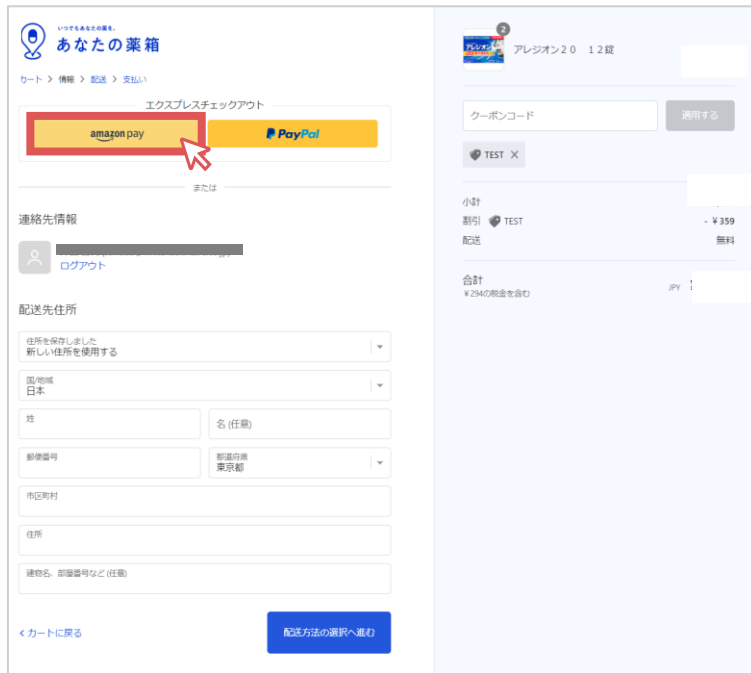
いつでもあなたの薬を。
あなたの薬箱

カート > 情報 > 配送 > 支払い

エクスプレスチェックアウト

amazon pay

PayPal

または

連絡先情報

ログアウト

配送先住所

住所を保存しました
新しい住所を使用する

国/地域
日本

姓

名 (任意)

郵便番号

都道府県
東京都

市区町村

住所

建物名、部屋番号など (任意)

< カートに戻る

配送方法の選択へ進む

2

アレジオン

アレジオン２０　１２錠

クーポンコード

適用する

TEST ×

小計

割引 TEST - ¥359

配送 無料

合計
¥294の税金を含む

JPY